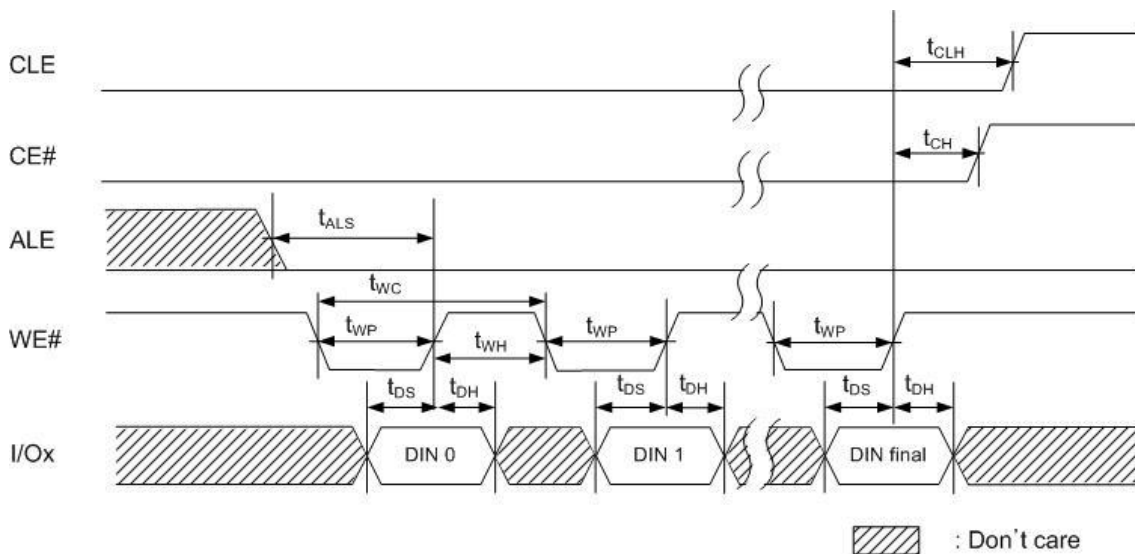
CLE

$t_{CLH}$

CE#

$t_{CH}$

ALE

$t_{ALS}$

$t_{WC}$

WE#

$t_{WP}$

$t_{WH}$

$t_{WP}$

$t_{WP}$

$t_{DS}$

$t_{DH}$

$t_{DS}$

$t_{DH}$

$t_{DS}$

$t_{DH}$

I/Ox

DIN 0

DIN 1

DIN final

: Don't care